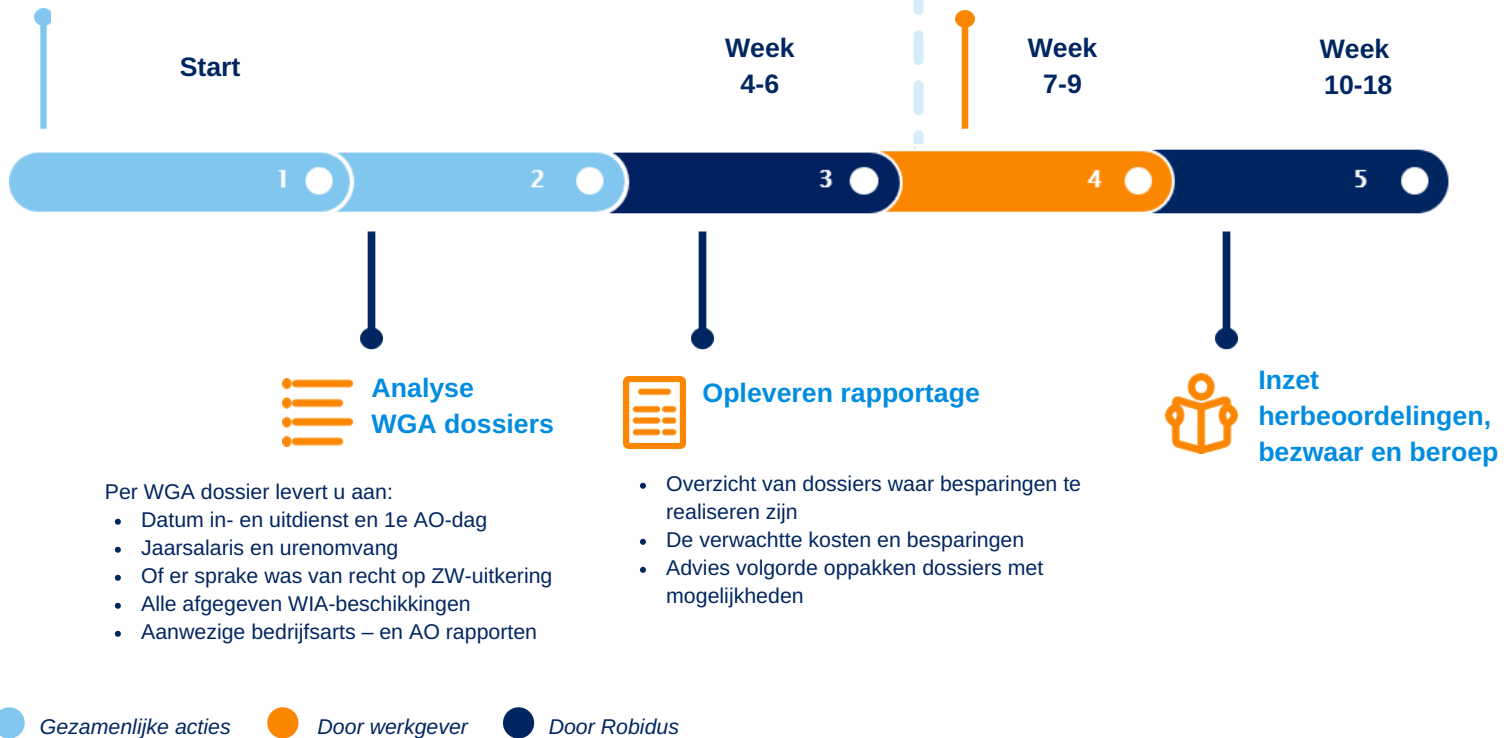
Start

Week
4-6

Week
7-9

Week
10-18

1
2
3
4
5

Analyse
WGA dossiers

Per WGA dossier levert u aan:
- Datum in- en uitdienst en 1e AO-dag
- Jaarsalaris en urenomvang
- Of er sprake was van recht op ZW-uitkering
- Alle afgegeven WIA-beschikkingen
- Aanwezige bedrijfsarts – en AO rapporten

Opleveren rapportage

- Overzicht van dossiers waar besparingen te realiseren zijn
- De verwachtte kosten en besparingen
- Advies volgorde oppakken dossiers met mogelijkheden

Inzet
herbeoordelingen,
bezwaar en beroep

Gezamenlijke acties
Door werkgever
Door Robidus